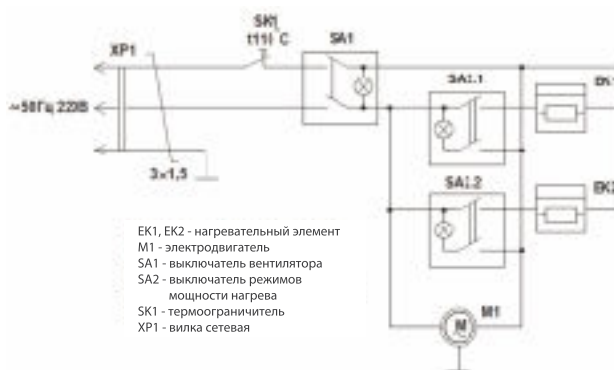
SK1
t11l° C

XP1

SA1

SA1.1

EK1

~50Гц 220В

3×1,5

SA1.2

EK2

EK1, EK2 - нагревательный элемент
M1 - электродвигатель
SA1 - выключатель вентилятора
SA2 - выключатель режимов мощности нагрева
SK1 - термоограничитель
XP1 - вилка сетевая

M

M1